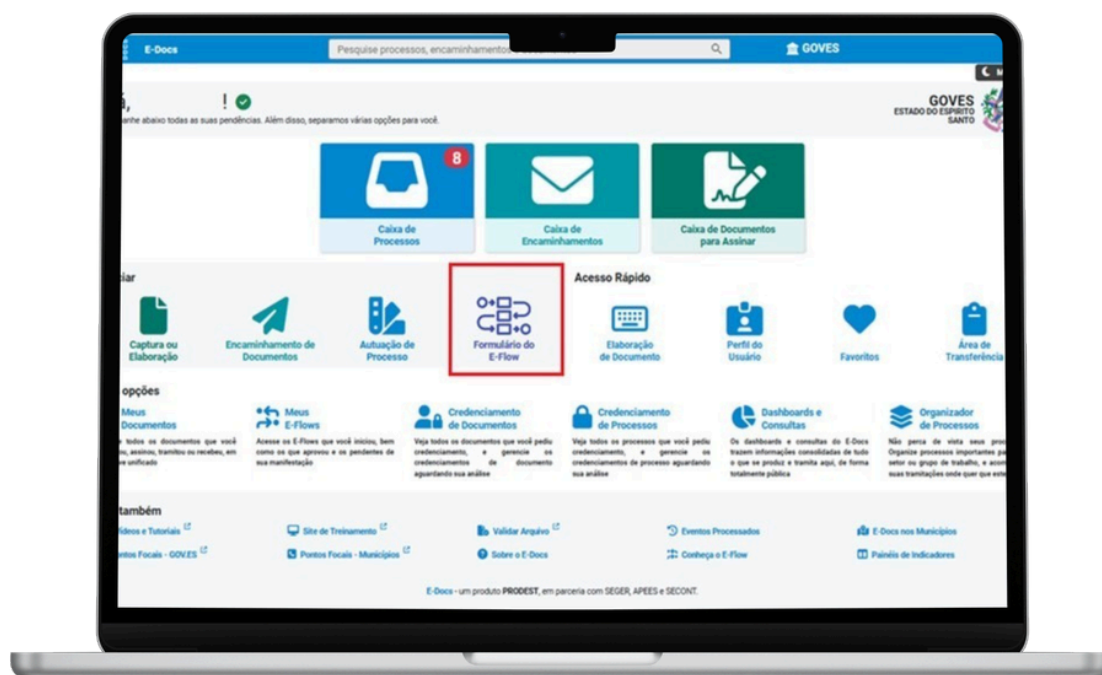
E-Docs

Pesquise processos, encaminhamentos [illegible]

GOVES

í, !

nhe abaixo todas as suas pendências. Além disso, separamos várias opções para você.

GOVES
ESTADO DO ESPÍRITO SANTO

8
Caixa de Processos

Caixa de Encaminhamentos

Caixa de Documentos para Assinar

iar

Captura ou Elaboração

Encaminhamento de Documentos

Autuação de Processo

Formulário do E-Flow

Acesso Rápido

Elaboração de Documento

Perfil do Usuário

Favoritos

Área de Transferência

opções

Meus Documentos
todos os documentos que você u, assinou, tramitou ou recebeu, em e unificado

Meus E-Flows
Acesse os E-Flows que você iniciou, bem como os que aprovou e os pendentes de sua manifestação

Credenciamento de Documentos
Veja todos os documentos que você pediu credenciamento, e gerencie os credenciamentos de documento aguardando sua análise

Credenciamento de Processos
Veja todos os processos que você pediu credenciamento, e gerencie os credenciamentos de processo aguardando sua análise

Dashboards e Consultas
Os dashboards e consultas do E-Docs trazem informações consolidadas de tudo o que se produz e tramita aqui, de forma totalmente pública

Organizador de Processos
Não perca de vista seus pro Organize processos importantes pa setor ou grupo de trabalho, e acom suas tramitações onde quer que este

também

ídeos e Tutoriais

Site de Treinamento

Validar Arquivo

Eventos Processados

E-Docs nos Municípios

ntos Focais - GOV.ES

Pontos Focais - Municípios

Sobre o E-Docs

Conheça o E-Flow

Painéis de Indicadores

E-Docs - um produto PRODEST, em parceria com SEGER, APEES e SECONT.